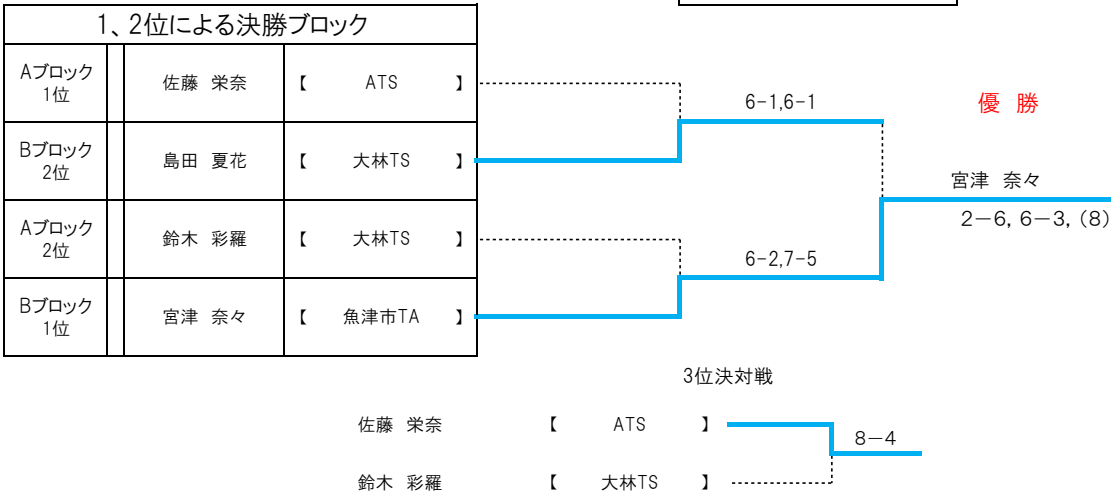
| 1、2位による決勝ブロック | | | |
|---|---|---|---|
| Aブロック 1位 | | 佐藤 栄奈 | 【 ATS 】 |
| Bブロック 2位 | | 島田 夏花 | 【 大林TS 】 |
| Aブロック 2位 | | 鈴木 彩羅 | 【 大林TS 】 |
| Bブロック 1位 | | 宮津 奈々 | 【 魚津市TA 】 |

6-1,6-1

6-2,7-5

優 勝

宮津 奈々

2−6, 6−3, (8)

3位決対戦

佐藤 栄奈 【 ATS 】

鈴木 彩羅 【 大林TS 】

8−4